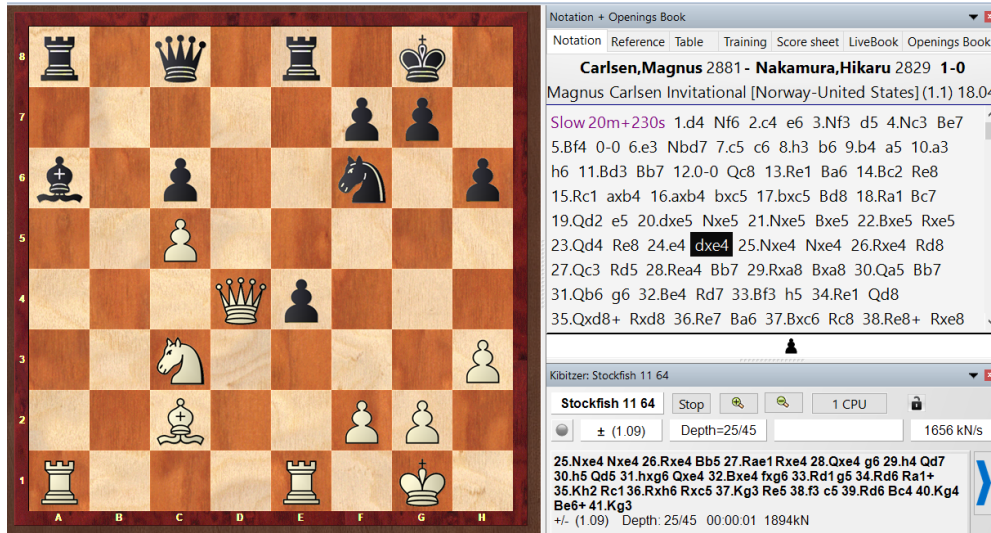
8
7
6
5
4
3
2
1
A B C D E F G H

Notation + Openings Book

Notation Reference Table Training Score sheet LiveBook Openings Book

Carlsen,Magnus 2881 - Nakamura,Hikaru 2829 1-0
Magnus Carlsen Invitational [Norway-United States] (1.1) 18.0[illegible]

Slow 20m+230s 1.d4 Nf6 2.c4 e6 3.Nf3 d5 4.Nc3 Be7 5.Bf4 0-0 6.e3 Nbd7 7.c5 c6 8.h3 b6 9.b4 a5 10.a3 h6 11.Bd3 Bb7 12.0-0 Qc8 13.Re1 Ba6 14.Bc2 Re8 15.Rc1 axb4 16.axb4 bxc5 17.bxc5 Bd8 18.Ra1 Bc7 19.Qd2 e5 20.dxe5 Nxe5 21.Nxe5 Bxe5 22.Bxe5 Rxe5 23.Qd4 Re8 24.e4 dxe4 25.Nxe4 Nxe4 26.Rxe4 Rd8 27.Qc3 Rd5 28.Rea4 Bb7 29.Rxa8 Bxa8 30.Qa5 Bb7 31.Qb6 g6 32.Be4 Rd7 33.Bf3 h5 34.Re1 Qd8 35.Qxd8+ Rxd8 36.Re7 Ba6 37.Bxc6 Rc8 38.Re8+ Rxe8

Kibitzer: Stockfish 11 64

Stockfish 11 64 Stop 1 CPU
± (1.09) Depth=25/45 1656 kN/s

25.Nxe4 Nxe4 26.Rxe4 Bb5 27.Rae1 Rxe4 28.Qxe4 g6 29.h4 Qd7 30.h5 Qd5 31.hxg6 Qxe4 32.Bxe4 fxg6 33.Rd1 g5 34.Rd6 Ra1+ 35.Kh2 Rc1 36.Rxh6 Rxc5 37.Kg3 Re5 38.f3 c5 39.Rd6 Bc4 40.Kg4 Be6+ 41.Kg3
+/- (1.09) Depth: 25/45 00:00:01 1894kN